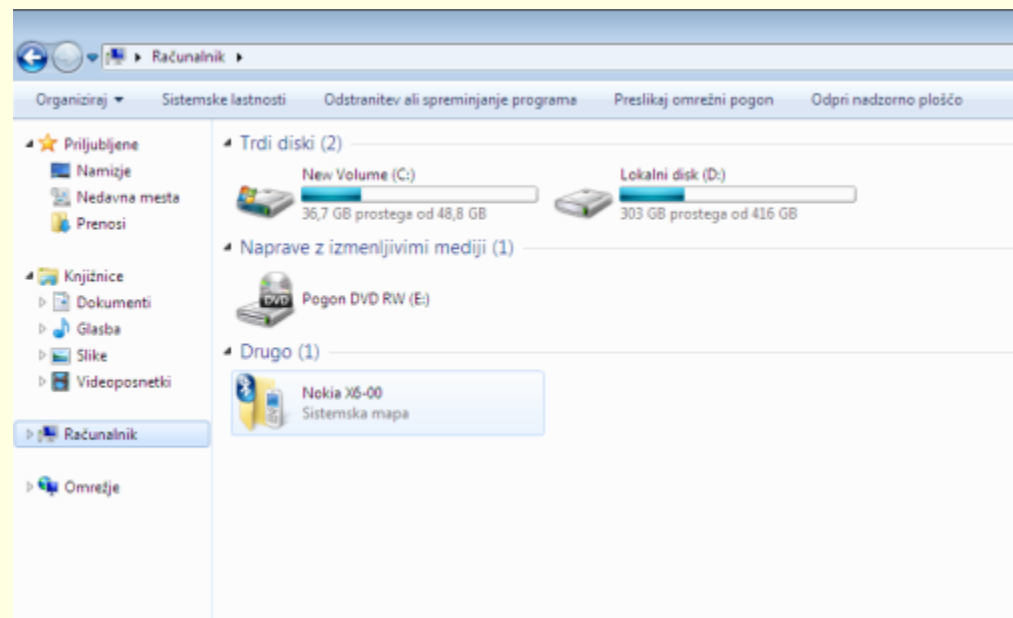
▸ Računalnik ▸

Organiziraj ▾ Sistemske lastnosti Odstranitev ali spreminjanje programa Preslikaj omrežni pogon Odpri nadzorno ploščo

Priljubljene
Namizje
Nedavna mesta
Prenosi

Knjižnice
Dokumenti
Glasba
Slike
Videoposnetki

Računalnik

Omrežje

Trdi diski (2)

New Volume (C:)
36,7 GB prostega od 48,8 GB

Lokalni disk (D:)
303 GB prostega od 416 GB

Naprave z izmenljivimi mediji (1)

DVD
Pogon DVD RW (E:)

Drugo (1)

Nokia X6-00
Sistemska mapa